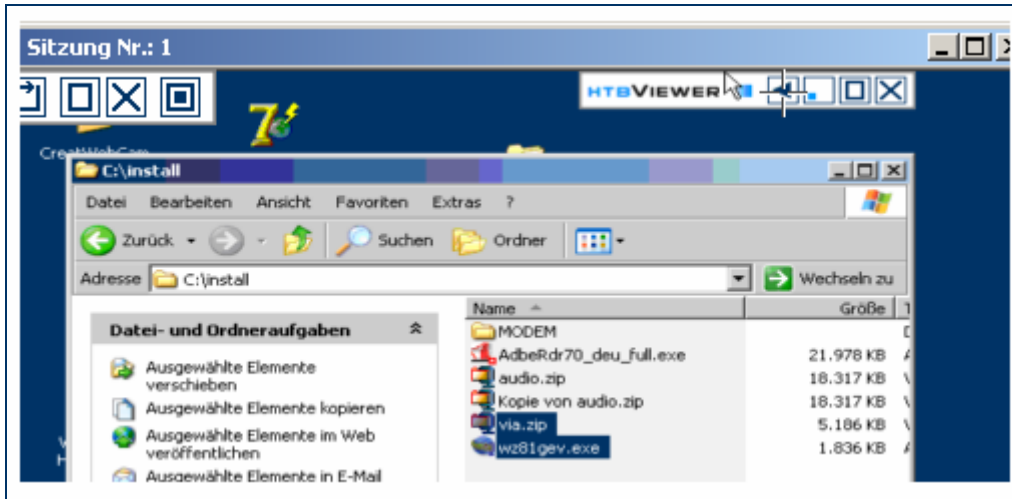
Sitzung Nr.: 1

HTBVIEWER

CreatWebCam

C:\install

Datei Bearbeiten Ansicht Favoriten Extras ?

Zurück Suchen Ordner

Adresse C:\install Wechseln zu

Datei- und Ordneraufgaben

Ausgewählte Elemente verschieben

Ausgewählte Elemente kopieren

Ausgewählte Elemente im Web veröffentlichen

Ausgewählte Elemente in E-Mail

| Name | Größe |
|---|---|
| MODEM | |
| AdbeRdr70_deu_full.exe | 21.978 KB |
| audio.zip | 18.317 KB |
| Kopie von audio.zip | 18.317 KB |
| via.zip | 5.186 KB |
| wz81gev.exe | 1.836 KB |